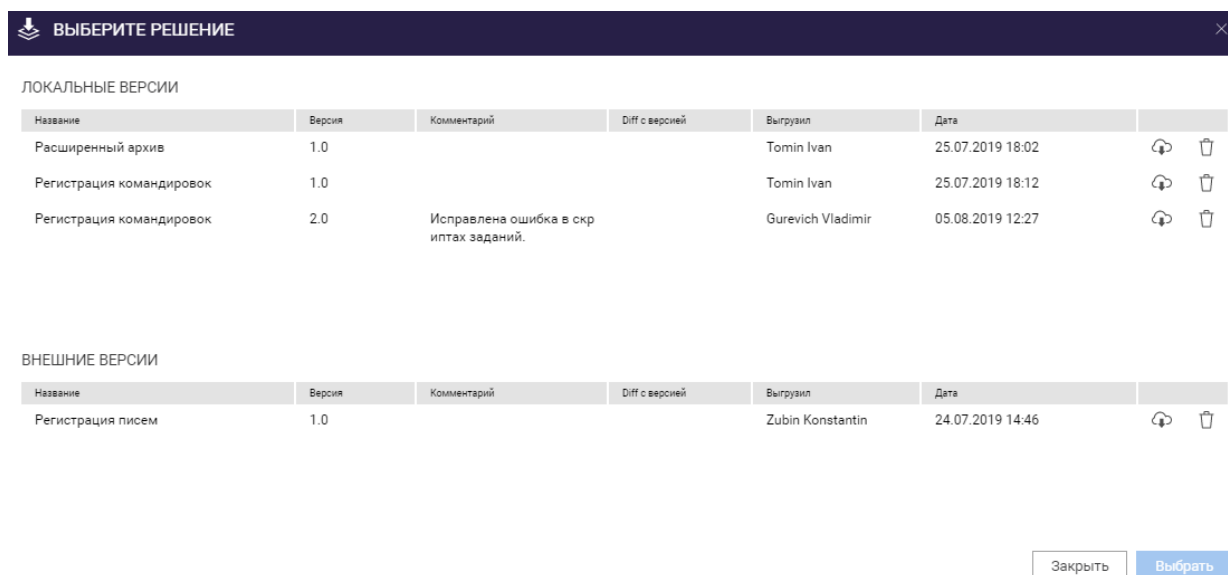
ВЫБЕРИТЕ РЕШЕНИЕ

ЛОКАЛЬНЫЕ ВЕРСИИ

| Название | Версия | Комментарий | Diff с версией | Выгрузил | Дата | |
|---|---|---|---|---|---|---|
| Расширенный архив | 1.0 | | | Tomin Ivan | 25.07.2019 18:02 | |
| Регистрация командировок | 1.0 | | | Tomin Ivan | 25.07.2019 18:12 | |
| Регистрация командировок | 2.0 | Исправлена ошибка в скриптах заданий. | | Gurevich Vladimir | 05.08.2019 12:27 | |

ВНЕШНИЕ ВЕРСИИ

| Название | Версия | Комментарий | Diff с версией | Выгрузил | Дата | |
|---|---|---|---|---|---|---|
| Регистрация писем | 1.0 | | | Zubin Konstantin | 24.07.2019 14:46 | |

Закрыть Выбрать